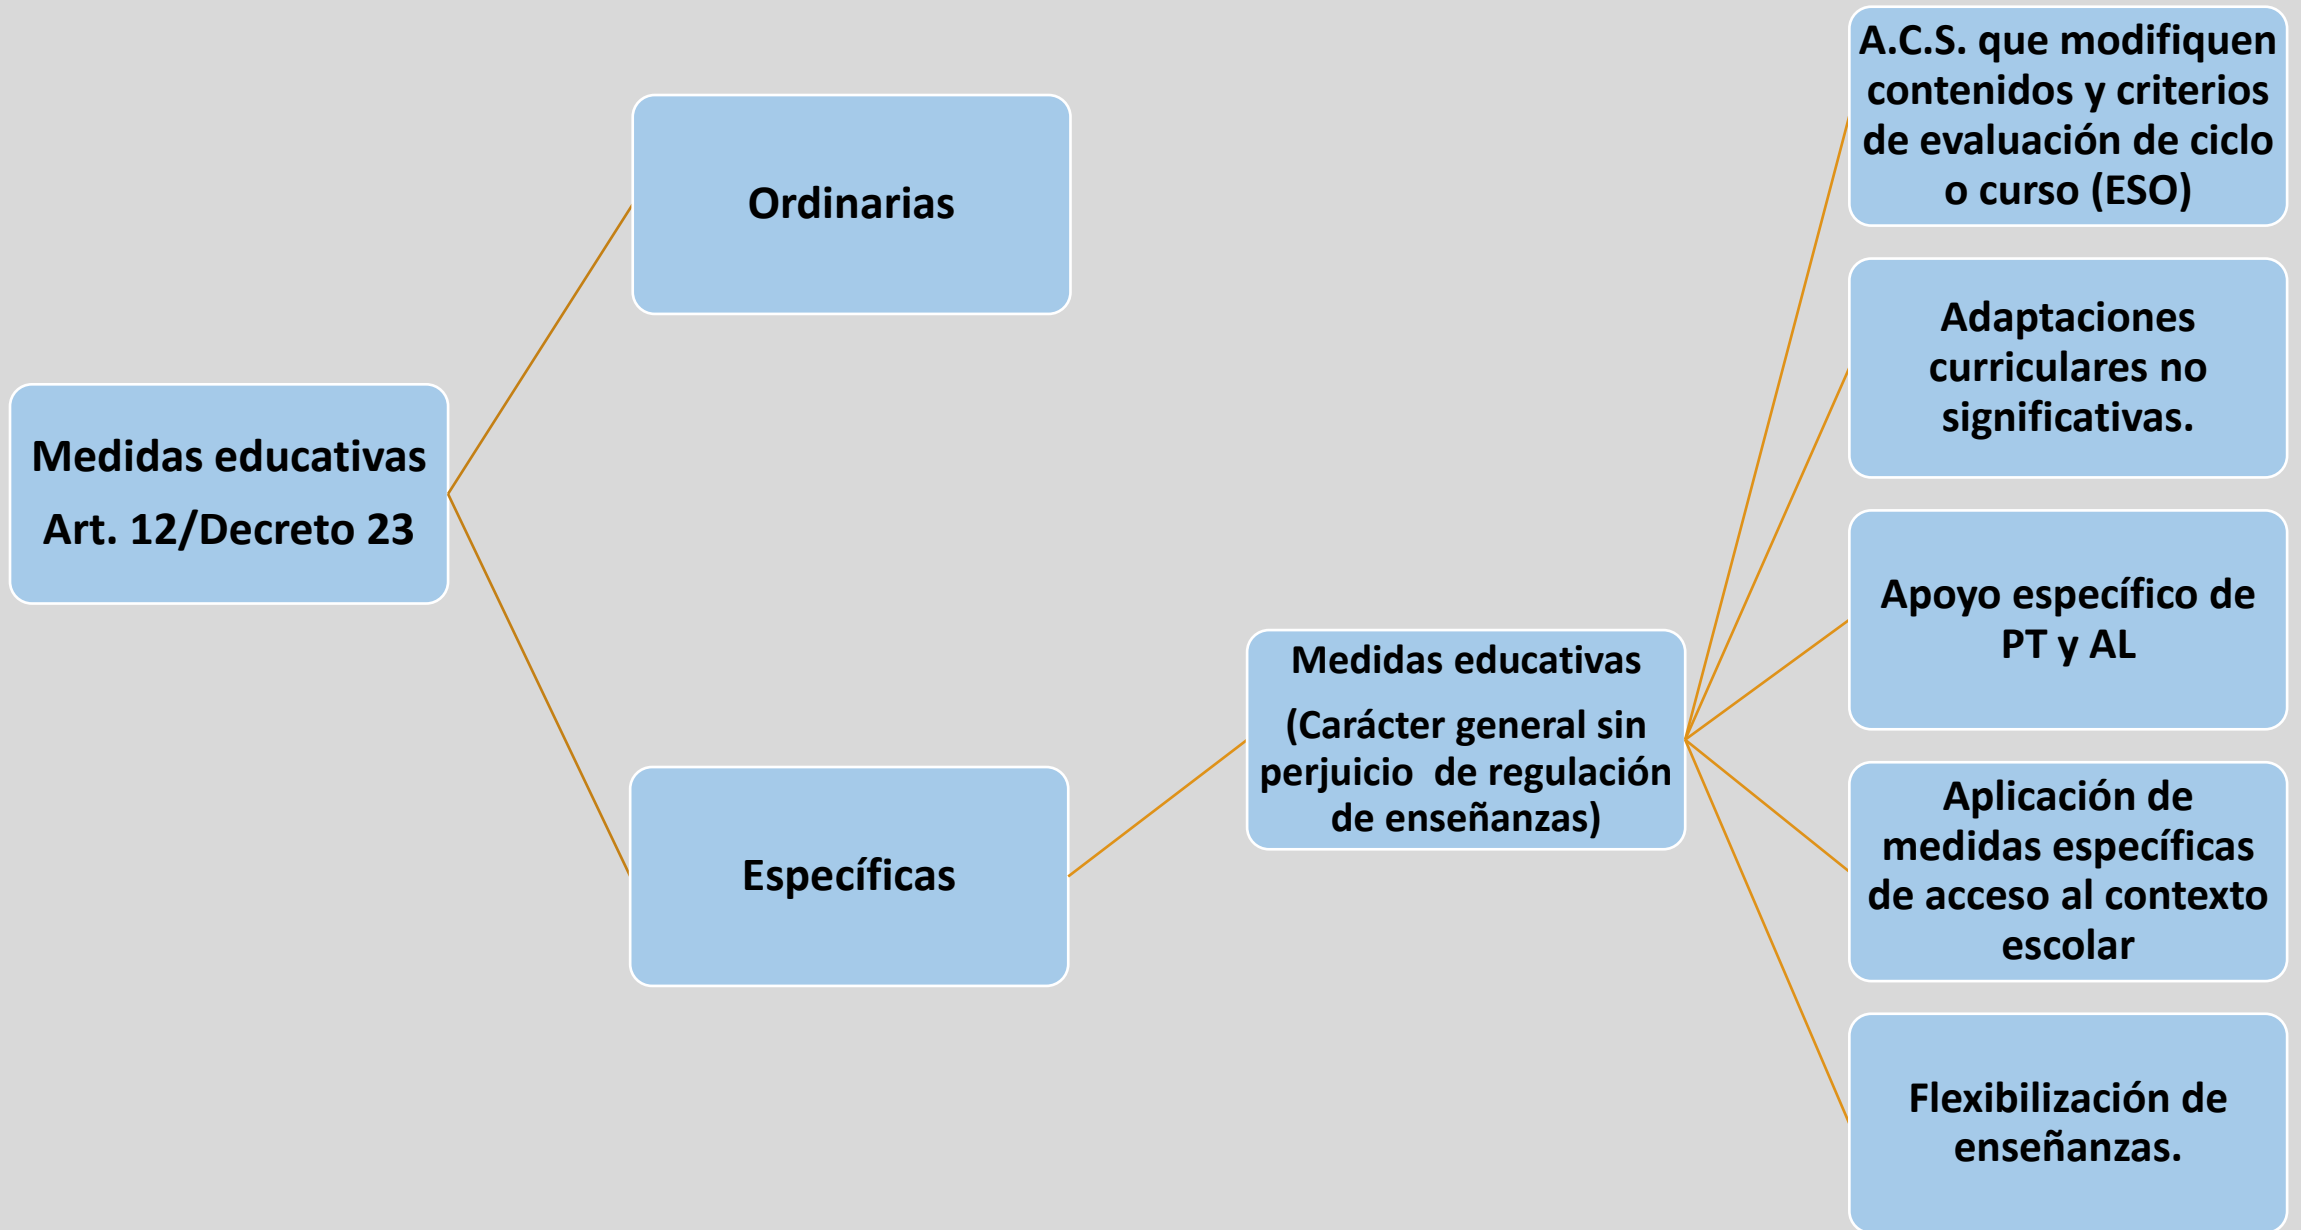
Medidas educativas

Art. 12/Decreto 23

Ordinarias

Específicas

Medidas educativas

(Carácter general sin perjuicio de regulación de enseñanzas)

A.C.S. que modifiquen contenidos y criterios de evaluación de ciclo o curso (ESO)

Adaptaciones curriculares no significativas.

Apoyo específico de PT y AL

Aplicación de medidas específicas de acceso al contexto escolar

Flexibilización de enseñanzas.